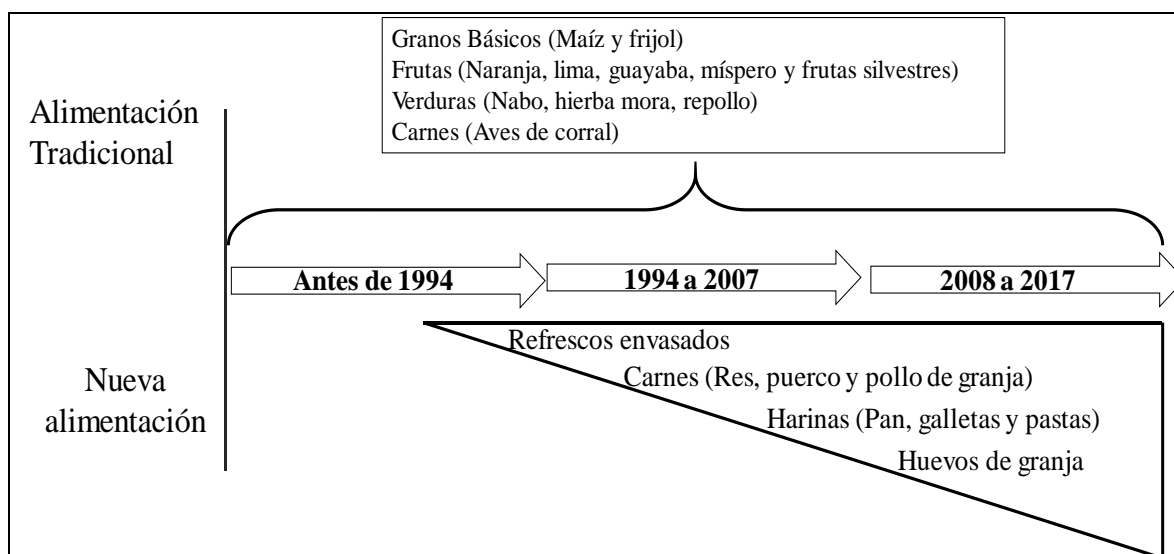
Granos Básicos (Maíz y frijol)
Frutas (Naranja, lima, guayaba, míspero y frutas silvestres)
Verduras (Nabo, hierba mora, repollo)
Carnes (Aves de corral)

Alimentación Tradicional

Antes de 1994
1994 a 2007
2008 a 2017

Nueva alimentación

Refrescos envasados
Carnes (Res, puerco y pollo de granja)
Harinas (Pan, galletas y pastas)
Huevos de granja